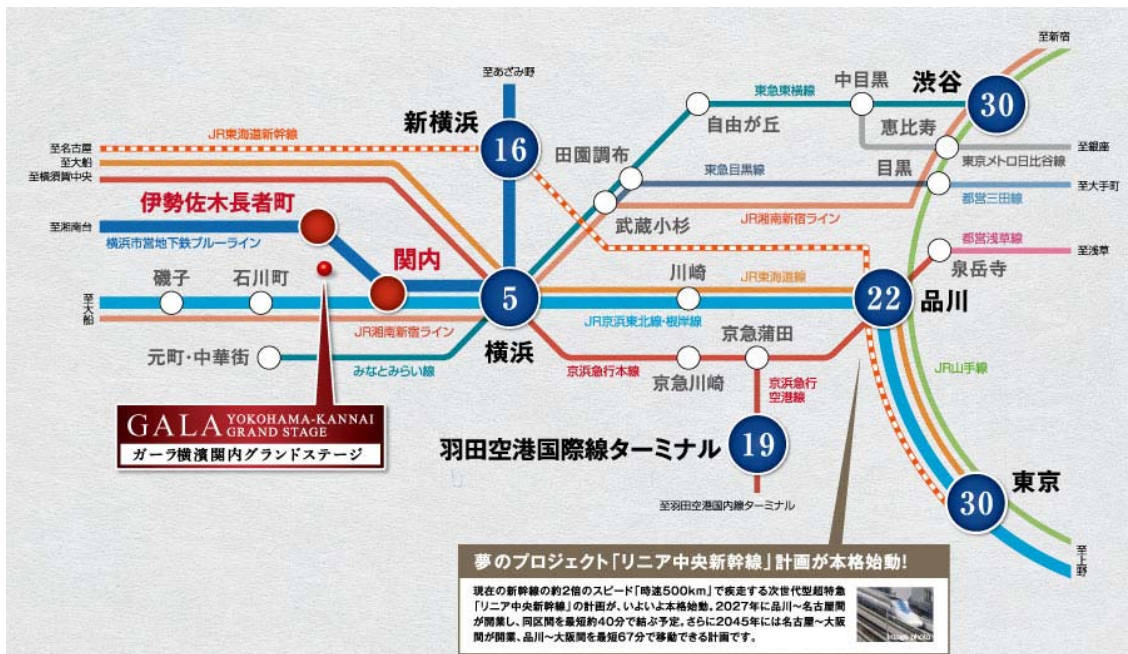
至新宿
至あざみ野
中目黒
渋谷
30
東急東横線
自由が丘
新横浜
16
至名古屋
JR東海道新幹線
恵比寿
至銀座
至大船
田園調布
東京メトロ日比谷線
至横須賀中央
目黒
東急目黒線
至大手町
伊勢佐木長者町
武蔵小杉
都営三田線
JR湘南新宿ライン
至湘南台
関内
都営浅草線
至浅草
横浜市営地下鉄ブルーライン
泉岳寺
磯子
石川町
川崎
JR東海道線
22
品川
至大船
5
JR京浜東北線・根岸線
JR湘南新宿ライン
京急蒲田
元町・中華街
横浜
京浜急行本線
京急川崎
京浜急行空港線
JR山手線
みなとみらい線
GALA YOKOHAMA-KANNAI GRAND STAGE
ガーラ横濱関内グランドステージ
羽田空港国際線ターミナル
19
東京
30
至羽田空港国内線ターミナル
至上野
夢のプロジェクト「リニア中央新幹線」計画が本格始動!
現在の新幹線の約2倍のスピード「時速500km」で疾走する次世代型超特急「リニア中央新幹線」の計画が、いよいよ本格始動。2027年に品川〜名古屋間が開業し、同区間を最短約40分で結ぶ予定。さらに2045年には名古屋〜大阪間が開業、品川〜大阪間を最短約67分で移動できる計画です。
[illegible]